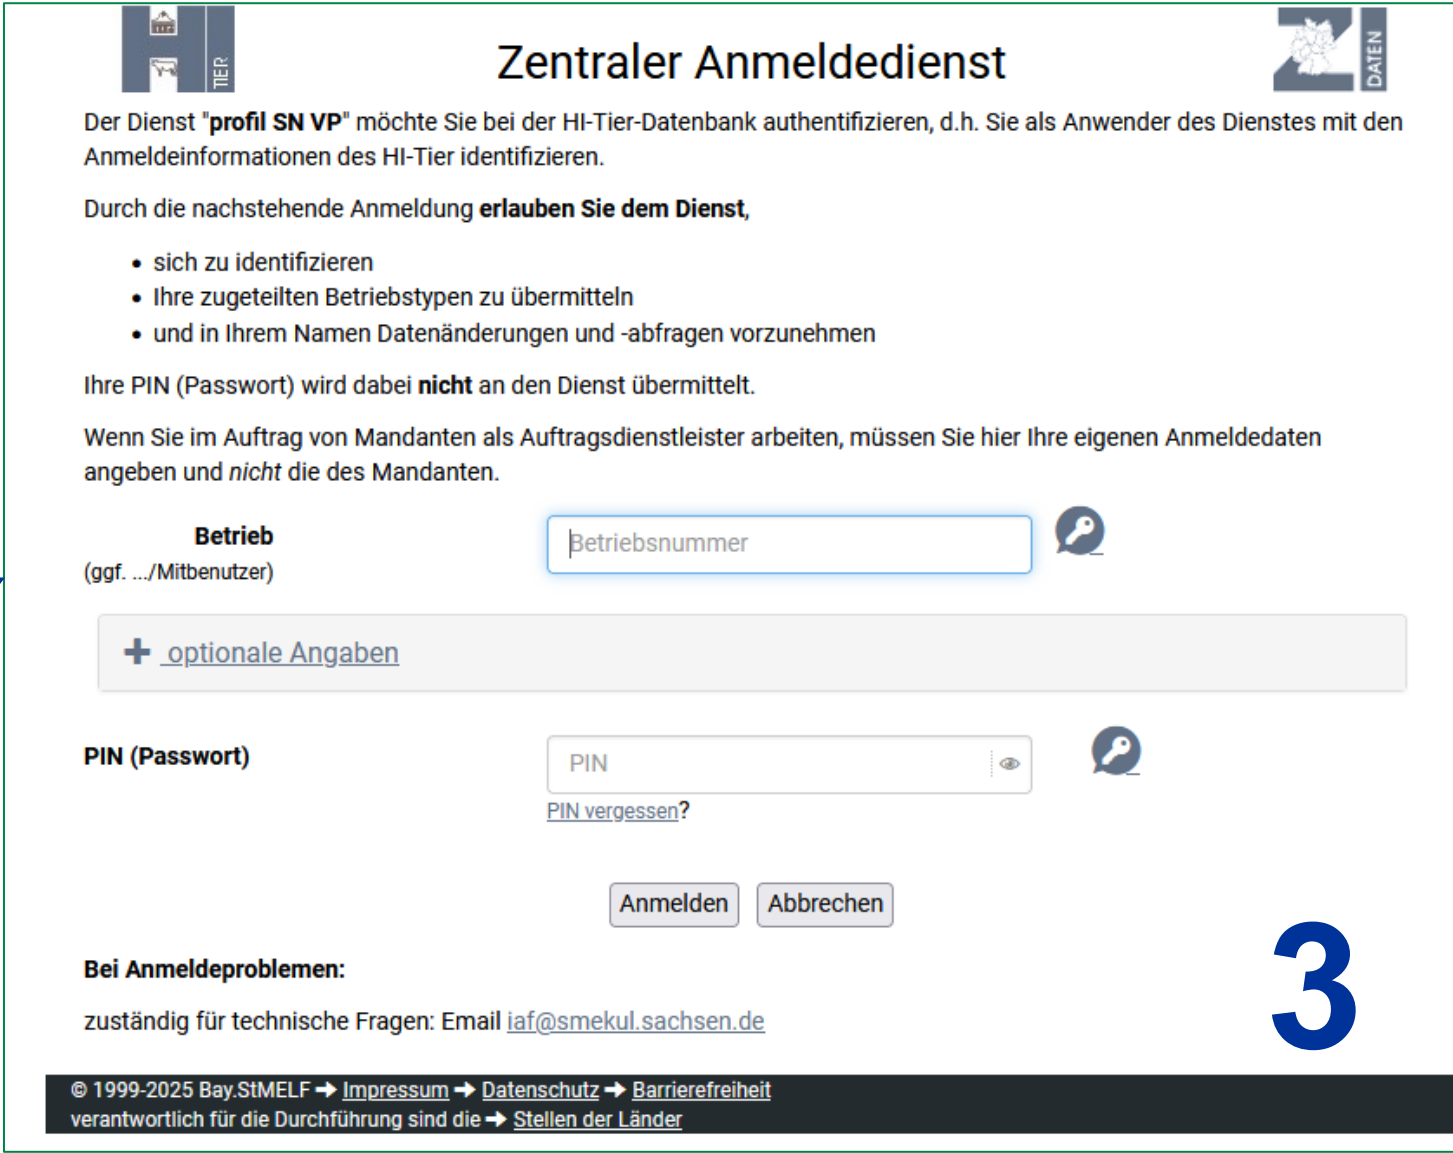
TIER

Zentraler Anmeldedienst

DATEN

Der Dienst "**profil SN VP**" möchte Sie bei der HI-Tier-Datenbank authentifizieren, d.h. Sie als Anwender des Dienstes mit den Anmeldeinformationen des HI-Tier identifizieren.

Durch die nachstehende Anmeldung **erlauben Sie dem Dienst**,

- sich zu identifizieren
- Ihre zugeteilten Betriebstypen zu übermitteln
- und in Ihrem Namen Datenänderungen und -abfragen vorzunehmen

Ihre PIN (Passwort) wird dabei **nicht** an den Dienst übermittelt.

Wenn Sie im Auftrag von Mandanten als Auftragsdienstleister arbeiten, müssen Sie hier Ihre eigenen Anmeldedaten angeben und *nicht* die des Mandanten.

**Betrieb**
(ggf. .../Mitbenutzer)

Betriebsnummer

+ optionale Angaben

**PIN (Passwort)**

PIN

PIN vergessen?

Anmelden Abbrechen

3

**Bei Anmeldeproblemen:**

zuständig für technische Fragen: Email iaf@smekul.sachsen.de

© 1999-2025 Bay.StMELF → Impressum → Datenschutz → Barrierefreiheit
verantwortlich für die Durchführung sind die → Stellen der Länder